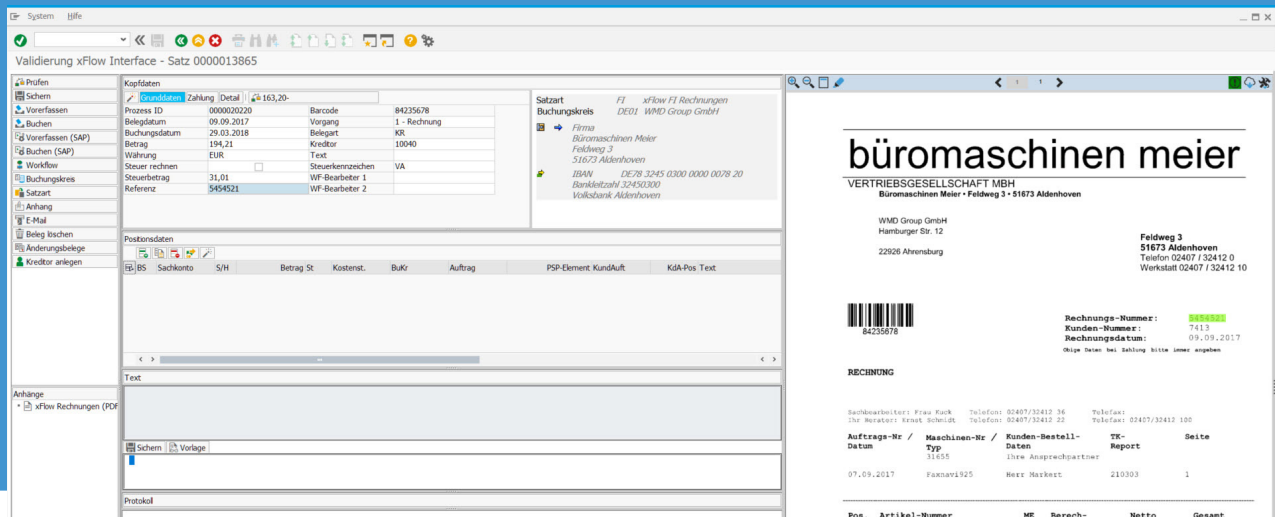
System Hilfe

Validierung xFlow Interface - Satz 0000013865

Prüfen
Sichern
Vorerfassen
Buchen
Vorerfassen (SAP)
Buchen (SAP)
Workflow
Buchungskreis
Satzart
Anhang
E-Mail
Beleg löschen
Änderungsbelege
Kreditor anlegen

Anhänge
xFlow Rechnungen (PDF

Kopfdaten
Grunddaten Zahlung Detail 163,20-

| Prozess ID | 0000020220 | Barcode | 84235678 |
|---|---|---|---|
| Belegdatum | 09.09.2017 | Vorgang | 1 - Rechnung |
| Buchungsdatum | 29.03.2018 | Belegart | KR |
| Betrag | 194,21 | Kreditor | 10040 |
| Währung | EUR | Text | |
| Steuer rechnen | | Steuerkennzeichen | VA |
| Steuerbetrag | 31,01 | WF-Bearbeiter 1 | |
| Referenz | 5454521 | WF-Bearbeiter 2 | |

Satzart FI xFlow FI Rechnungen
Buchungskreis DE01 WMD Group GmbH

Firma
Büromaschinen Meier
Feldweg 3
51673 Aldenhoven

IBAN DE78 3245 0300 0000 0078 20
Bankleitzahl 32450300
Volksbank Aldenhoven

Positionsdaten
BS Sachkonto S/H Betrag St Kostenst. BuKr Auftrag PSP-Element KundAuft KdA-Pos Text

Text
Sichern Vorlage

Protokoll

1 1

büromaschinen meier
VERTRIEBSGESELLSCHAFT MBH
Büromaschinen Meier • Feldweg 3 • 51673 Aldenhoven

WMD Group GmbH
Hamburger Str. 12

22926 Ahrensburg

Feldweg 3
51673 Aldenhoven
Telefon 02407 / 32412 0
Werkstatt 02407 / 32412 10

84235678

Rechnungs-Nummer: 5454521
Kunden-Nummer: 7413
Rechnungsdatum: 09.09.2017
Obige Daten bei Zahlung bitte immer angeben

RECHNUNG

Sachbearbeiter: Frau Kuck Telefon: 02407/32412 36 Telefax:
Ihr Berater: Ernst Schmidt Telefon: 02407/32412 22 Telefax: 02407/32412 100

Auftrags-Nr / Datum | Maschinen-Nr / Typ | Kunden-Bestell-Daten | TK-Report | Seite
31655 Ihre Ansprechpartner
07.09.2017 Faxnavi925 Herr Markert 210303 1

Pos Artikel-Nummer ME Berech- Netto Gesamt